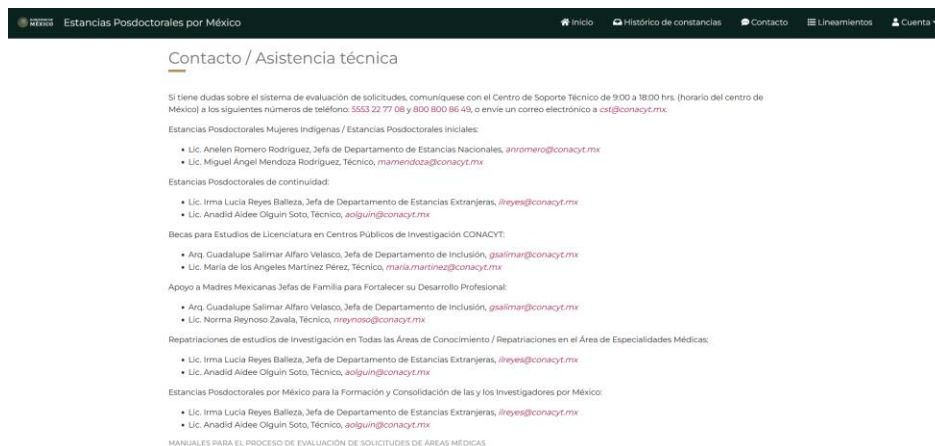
MÉXICO Estancias Posdoctorales por México

Inicio Histórico de constancias Contacto Lineamientos Cuenta

Contacto / Asistencia técnica

Si tiene dudas sobre el sistema de evaluación de solicitudes, comuníquese con el Centro de Soporte Técnico de 9:00 a 18:00 hrs. (horario del centro de México) a los siguientes números de teléfono: 5553 22 77 08 y 800 800 86 49, o envíe un correo electrónico a cst@conacyt.mx.

Estancias Posdoctorales Mujeres Indígenas / Estancias Posdoctorales iniciales:

- Lic. Anelen Romero Rodríguez, Jefa de Departamento de Estancias Nacionales, anromero@conacyt.mx
- Lic. Miguel Ángel Mendoza Rodríguez, Técnico, mamendoza@conacyt.mx

Estancias Posdoctorales de continuidad:

- Lic. Irma Lucía Reyes Balleza, Jefa de Departamento de Estancias Extranjeras, ilreyes@conacyt.mx
- Lic. Anadid Aidee Olguín Soto, Técnico, aolguin@conacyt.mx

Becas para Estudios de Licenciatura en Centros Públicos de Investigación CONACYT:

- Arq. Guadalupe Salimar Alfaro Velasco, Jefa de Departamento de Inclusión, gsalimar@conacyt.mx
- Lic. María de los Angeles Martínez Pérez, Técnico, maria.martinez@conacyt.mx

Apoyo a Madres Mexicanas Jefas de Familia para Fortalecer su Desarrollo Profesional:

- Arq. Guadalupe Salimar Alfaro Velasco, Jefa de Departamento de Inclusión, gsalimar@conacyt.mx
- Lic. Norma Reynoso Zavala, Técnico, nreynoso@conacyt.mx

Repatriaciones de estudios de Investigación en Todas las Áreas de Conocimiento / Repatriaciones en el Área de Especialidades Médicas:

- Lic. Irma Lucía Reyes Balleza, Jefa de Departamento de Estancias Extranjeras, ilreyes@conacyt.mx
- Lic. Anadid Aidee Olguín Soto, Técnico, aolguin@conacyt.mx

Estancias Posdoctorales por México para la Formación y Consolidación de las y los Investigadores por México:

- Lic. Irma Lucía Reyes Balleza, Jefa de Departamento de Estancias Extranjeras, ilreyes@conacyt.mx
- Lic. Anadid Aidee Olguín Soto, Técnico, aolguin@conacyt.mx

MANUALES PARA EL PROCESO DE EVALUACIÓN DE SOLICITUDES DE ÁREAS MÉDICAS